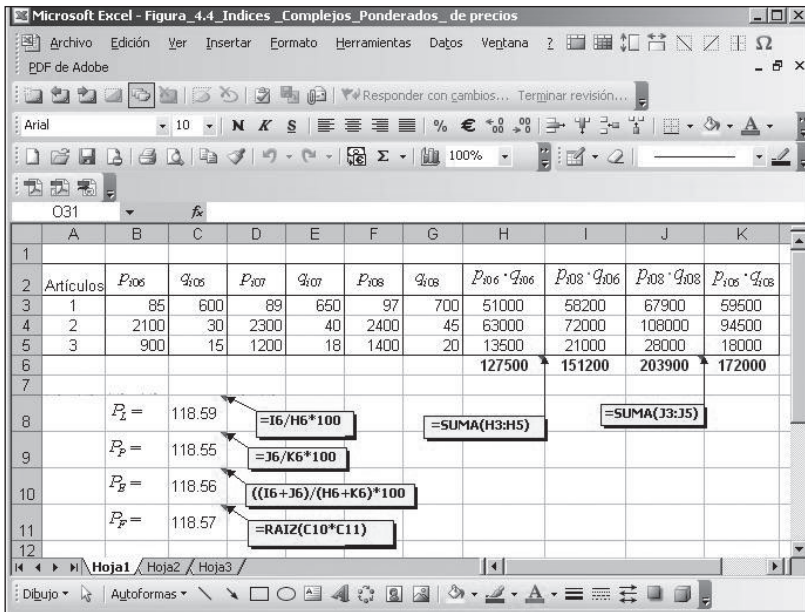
Microsoft Excel - Figura_4.4_Indices _Complejos_Ponderados_ de precios

Archivo Edición Ver Insertar Formato Herramientas Datos Ventana ?

PDF de Adobe

Responder con cambios... Terminar revisión...

Arial 10 N K S % € 100%

O31 $f_x$

|  | A | B | C | D | E | F | G | H | I | J | K |
|---|---|---|---|---|---|---|---|---|---|---|---|
| 1 |  |  |  |  |  |  |  |  |  |  |  |
| 2 | Artículos | $p_{i06}$ | $q_{i06}$ | $p_{i07}$ | $q_{i07}$ | $p_{i08}$ | $q_{i08}$ | $p_{i06} \cdot q_{i06}$ | $p_{i08} \cdot q_{i06}$ | $p_{i08} \cdot q_{i08}$ | $p_{i06} \cdot q_{i08}$ |
| 3 | 1 | 85 | 600 | 89 | 650 | 97 | 700 | 51000 | 58200 | 67900 | 59500 |
| 4 | 2 | 2100 | 30 | 2300 | 40 | 2400 | 45 | 63000 | 72000 | 108000 | 94500 |
| 5 | 3 | 900 | 15 | 1200 | 18 | 1400 | 20 | 13500 | 21000 | 28000 | 18000 |
| 6 |  |  |  |  |  |  |  | 127500 | 151200 | 203900 | 172000 |
| 7 |  |  |  |  |  |  |  |  |  |  |  |
| 8 |  | $P_L =$ | 118.59 |  |  |  |  |  |  |  |  |
| 9 |  | $P_P =$ | 118.55 |  |  |  |  |  |  |  |  |
| 10 |  | $P_E =$ | 118.56 |  |  |  |  |  |  |  |  |
| 11 |  | $P_F =$ | 118.57 |  |  |  |  |  |  |  |  |
| 12 |  |  |  |  |  |  |  |  |  |  |  |

=I6/H6*100

=J6/K6*100

((I6+J6)/(H6+K6)*100

=RAIZ(C10*C11)

=SUMA(H3:H5)

=SUMA(J3:J5)

Hoja1 Hoja2 Hoja3

Dibujo Autoformas